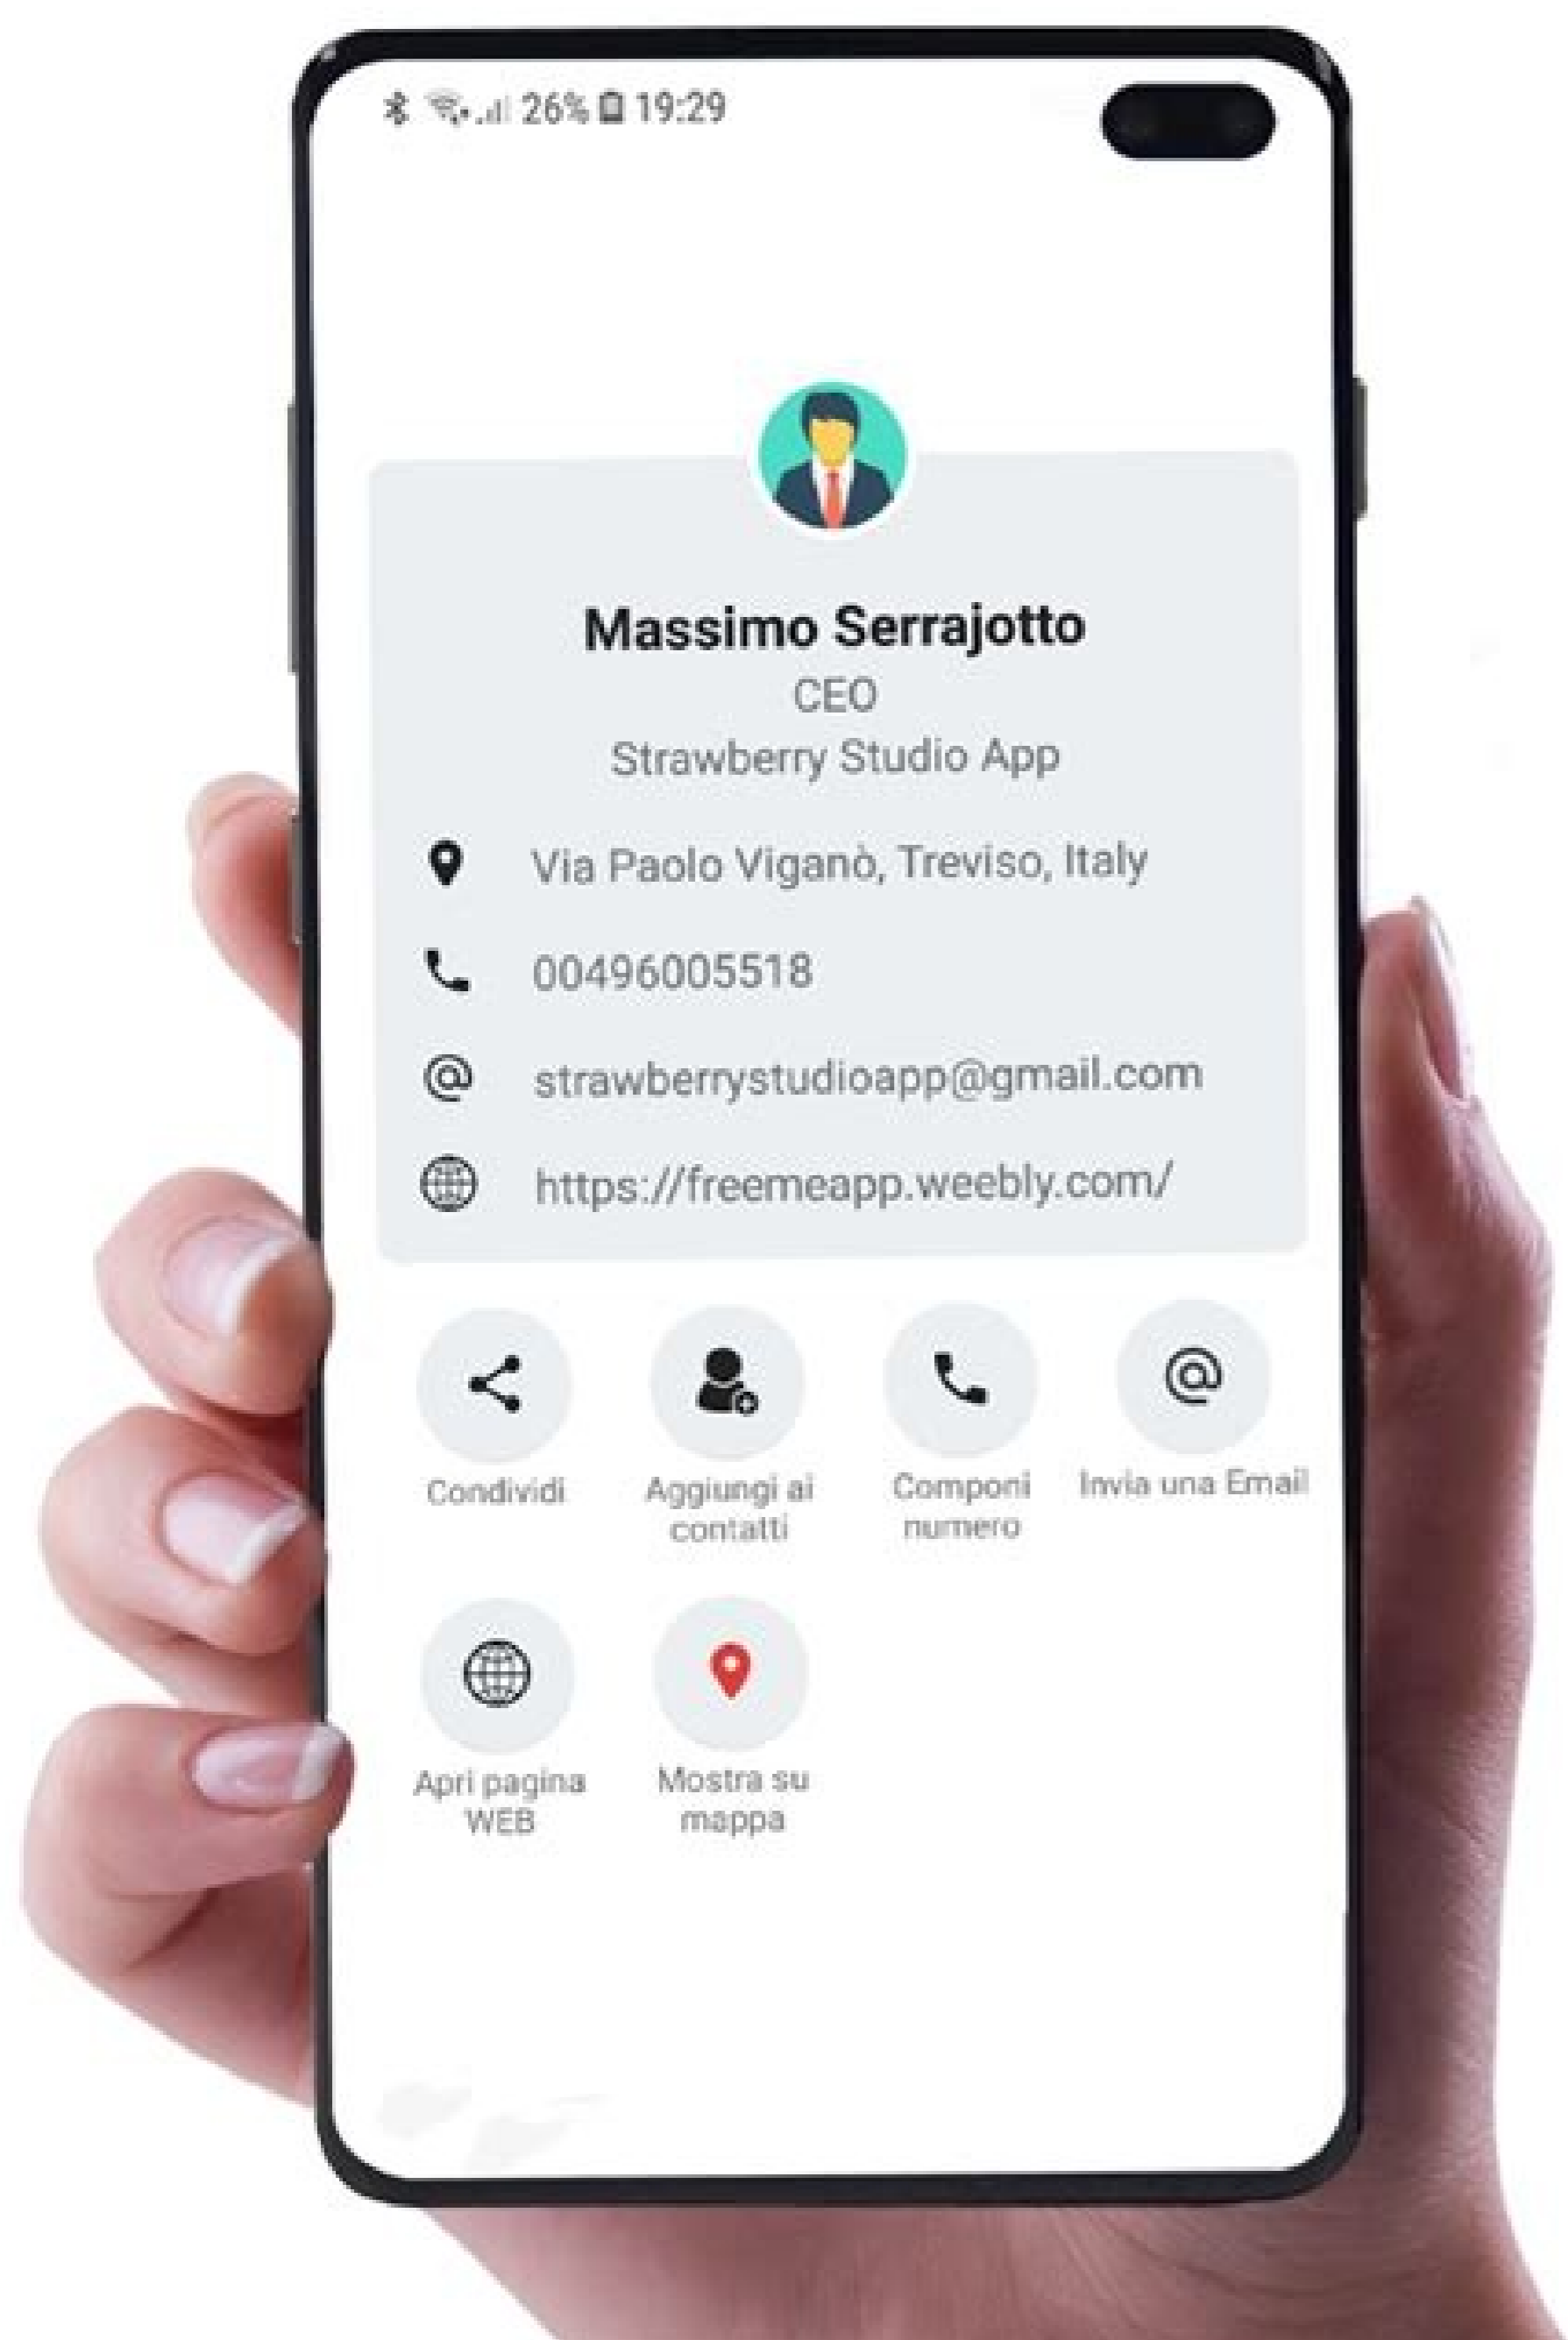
26% 19:29

Massimo Serrajotto
CEO
Strawberry Studio App

Via Paolo Viganò, Treviso, Italy

00496005518

strawberrystudioapp@gmail.com

https://freemeapp.weebly.com/

Condividi

Aggiungi ai contatti

Componi numero

Invia una Email

Apri pagina WEB

Mostra su mappa